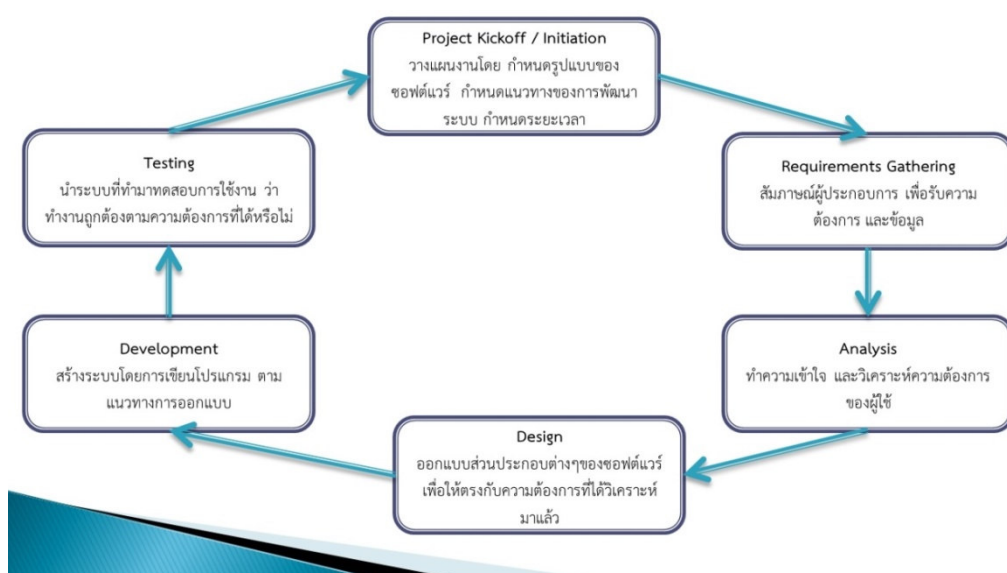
Project Kickoff / Initiation
วางแผนงานโดย กำหนดรูปแบบของซอฟต์แวร์ กำหนดแนวทางของการพัฒนาระบบ กำหนดระยะเวลา

Requirements Gathering
สัมภาษณ์ผู้ประกอบการ เพื่อรับความต้องการ และข้อมูล

Analysis
ทำความเข้าใจ และวิเคราะห์ความต้องการของผู้ใช้

Design
ออกแบบส่วนประกอบต่างๆของซอฟต์แวร์ เพื่อให้ตรงกับความต้องการที่ได้วิเคราะห์มาแล้ว

Development
สร้างระบบโดยการเขียนโปรแกรม ตามแนวทางการออกแบบ

Testing
นำระบบที่ทำมาทดสอบการใช้งาน ว่าทำงานถูกต้องตามความต้องการที่ได้หรือไม่